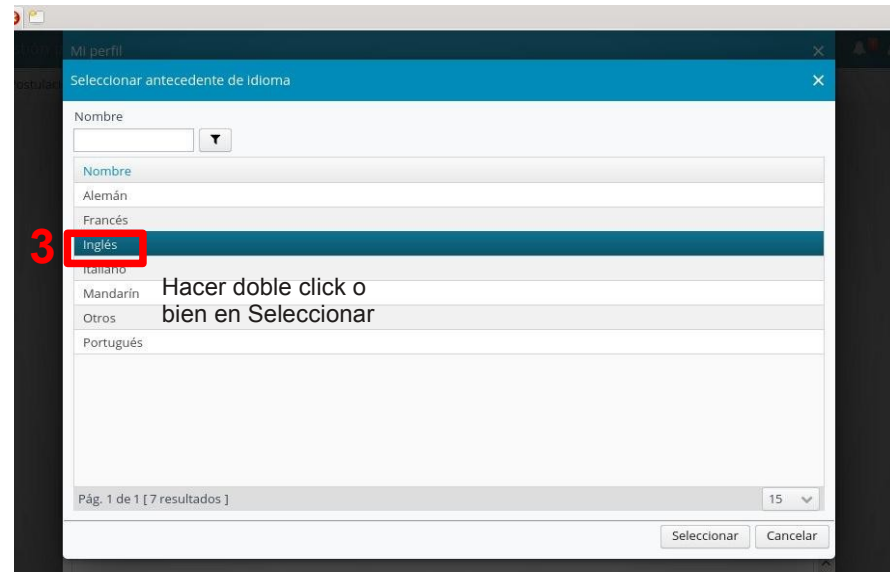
Mi perfil

Seleccionar antecedente de idioma

Nombre

| Nombre |
|---|
| Alemán |
| Francés |
| Inglés |
| Italiano |
| Mandarín |
| Otros |
| Portugués |

3

Hacer doble click o bien en Seleccionar

Pág. 1 de 1 [ 7 resultados ]

15

Seleccionar

Cancelar